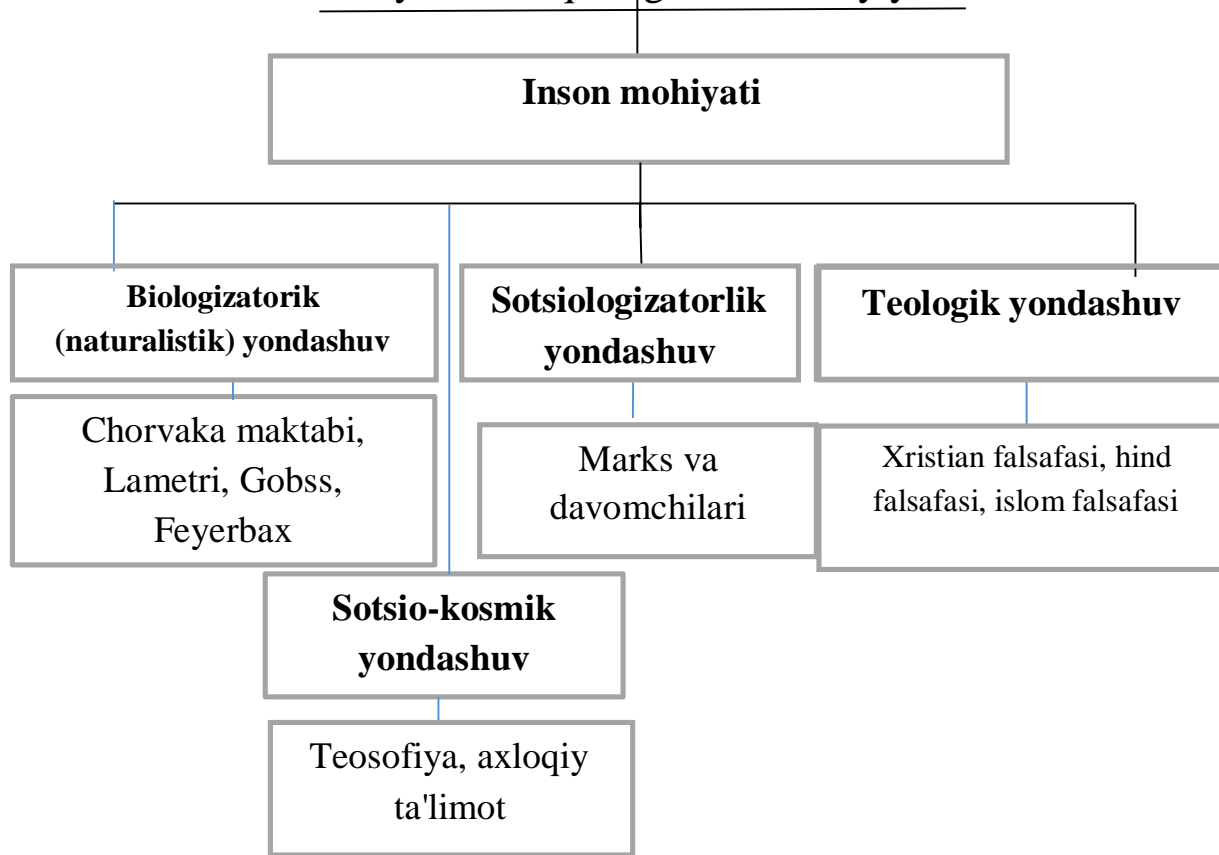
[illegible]

Inson mohiyati

Biologizatorik (naturalistik) yondashuv

Chorvaka maktabi, Lametri, Gobss, Feyerbax

Sotsiologizatorlik yondashuv

Marks va davomchilari

Teologik yondashuv

Xristian falsafasi, hind falsafasi, islom falsafasi

Sotsio-kosmik yondashuv

Teosofiya, axloqiy ta'limot